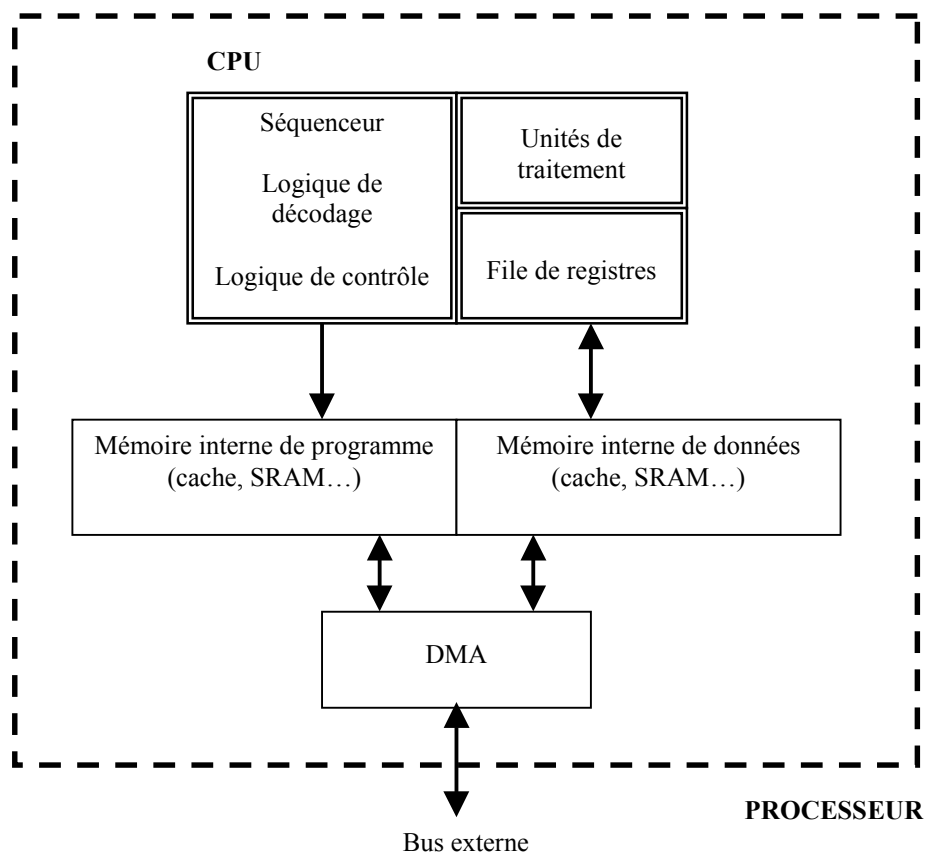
CPU

Séquenceur

Logique de décodage

Logique de contrôle

Unités de traitement

File de registres

Mémoire interne de programme (cache, SRAM…)

Mémoire interne de données (cache, SRAM…)

DMA

PROCESSEUR

Bus externe